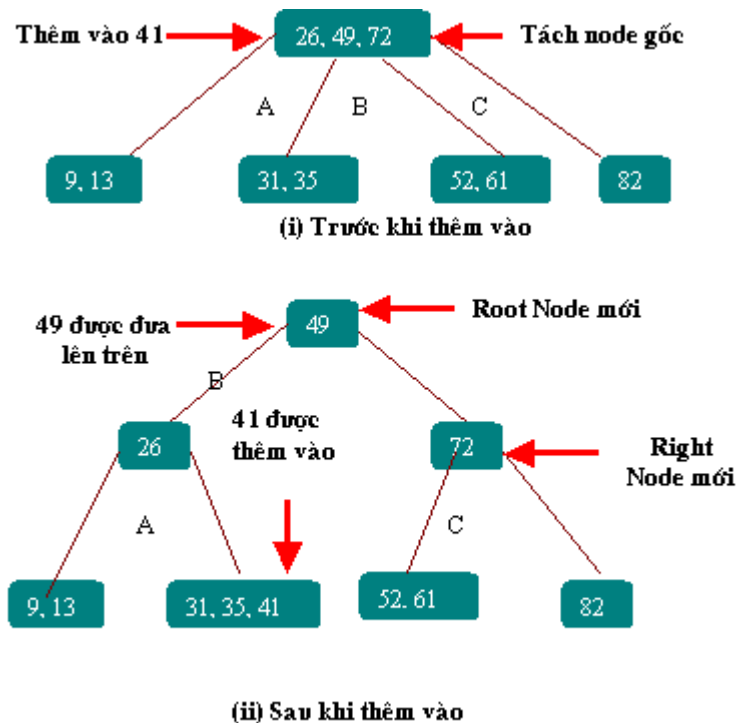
Thêm vào 41

26, 49, 72

Tách node gốc

A

B

C

9, 13

31, 35

52, 61

82

(i) Trước khi thêm vào

49 được đưa lên trên

49

Root Node mới

B

41 được thêm vào

26

72

Right Node mới

A

C

9, 13

31, 35, 41

52. 61

82

(ii) Sau khi thêm vào